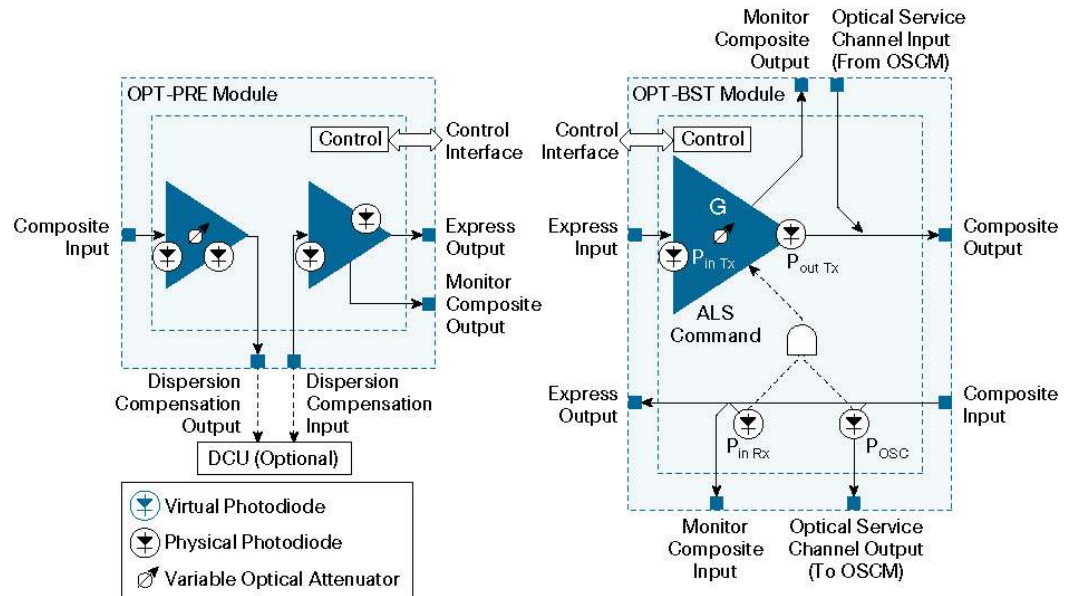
OPT-PRE Module

Control

Control Interface

Composite Input

Express Output

Monitor Composite Output

Dispersion Compensation Output

Dispersion Compensation Input

DCU (Optional)

Virtual Photodiode

Physical Photodiode

Variable Optical Attenuator

Monitor Composite Output

Optical Service Channel Input (From OSCM)

OPT-BST Module

Control Interface

Control

G

Express Input

$P_{in\ Tx}$

$P_{out\ Tx}$

Composite Output

ALS Command

Express Output

Composite Input

$P_{in\ Rx}$

$P_{OSC}$

Monitor Composite Input

Optical Service Channel Output (To OSCM)